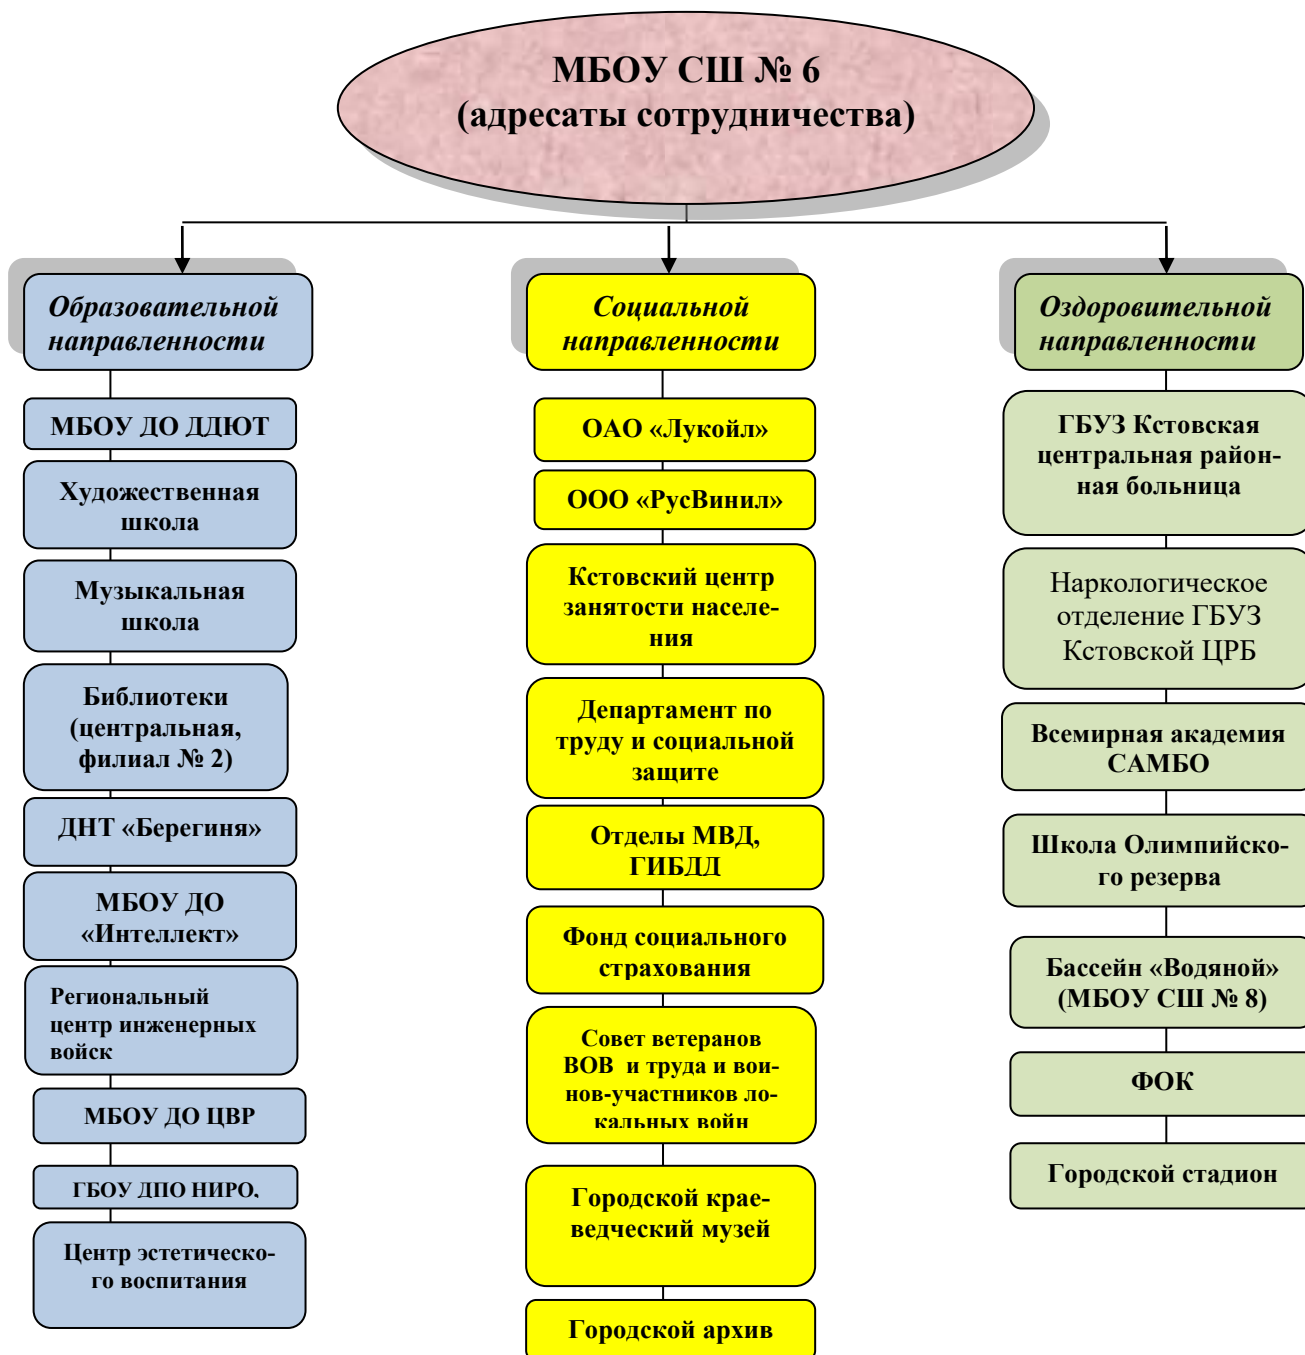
МБОУ СШ № 6
(адресаты сотрудничества)

Образовательной направленности

МБОУ ДО ДДЮТ

Художественная школа

Музыкальная школа

Библиотеки (центральная, филиал № 2)

ДНТ «Берегиня»

МБОУ ДО «Интеллект»

Региональный центр инженерных войск

МБОУ ДО ЦВР

ГБОУ ДПО НИРО.

Центр эстетического воспитания

Социальной направленности

ОАО «Лукойл»

ООО «РусВинил»

Кстовский центр занятости населения

Департамент по труду и социальной защите

Отделы МВД, ГИБДД

Фонд социального страхования

Совет ветеранов ВОВ и труда и воинов-участников локальных войн

Городской краеведческий музей

Городской архив

Оздоровительной направленности

ГБУЗ Кстовская центральная районная больница

Наркологическое отделение ГБУЗ Кстовской ЦРБ

Всемирная академия САМБО

Школа Олимпийского резерва

Бассейн «Водяной» (МБОУ СШ № 8)

ФОК

Городской стадион